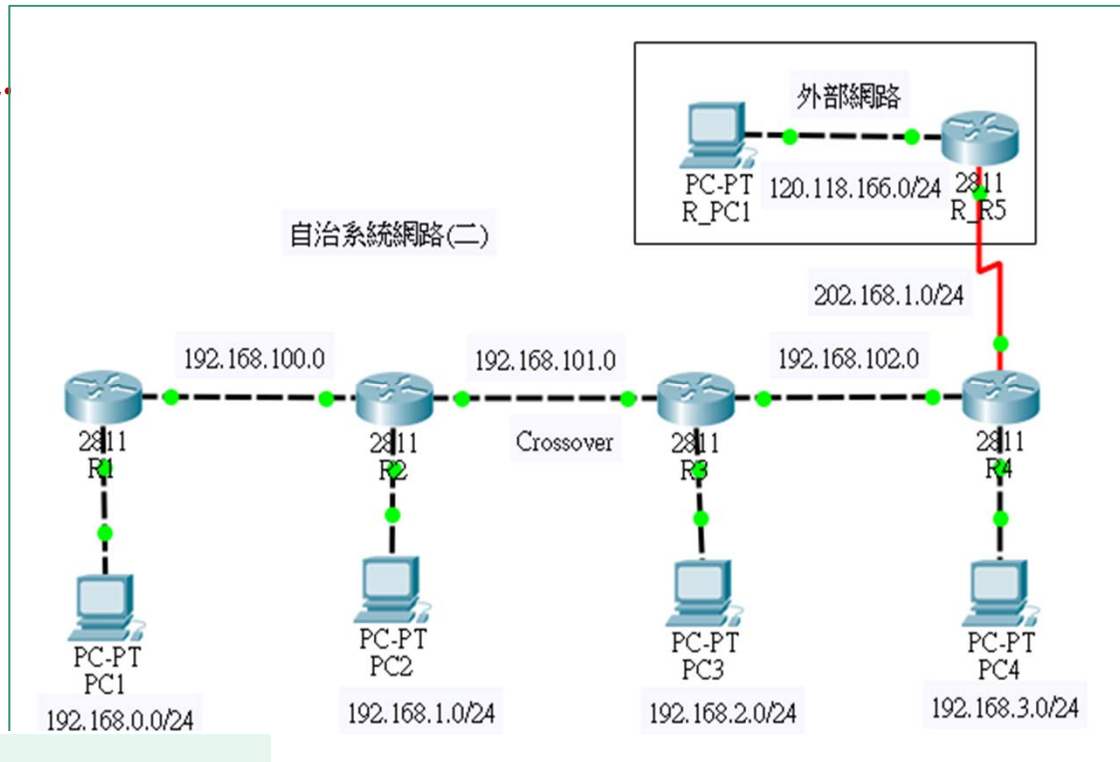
外部網路

PC-PT
R_PC1

120.118.166.0/24

2811
R_R5

自治系統網路(二)

202.168.1.0/24

192.168.100.0

192.168.101.0

192.168.102.0

2811
R1

2811
R2

Crossover

2811
R3

2811
R4

PC-PT
PC1

192.168.0.0/24

PC-PT
PC2

192.168.1.0/24

PC-PT
PC3

192.168.2.0/24

PC-PT
PC4

192.168.3.0/24